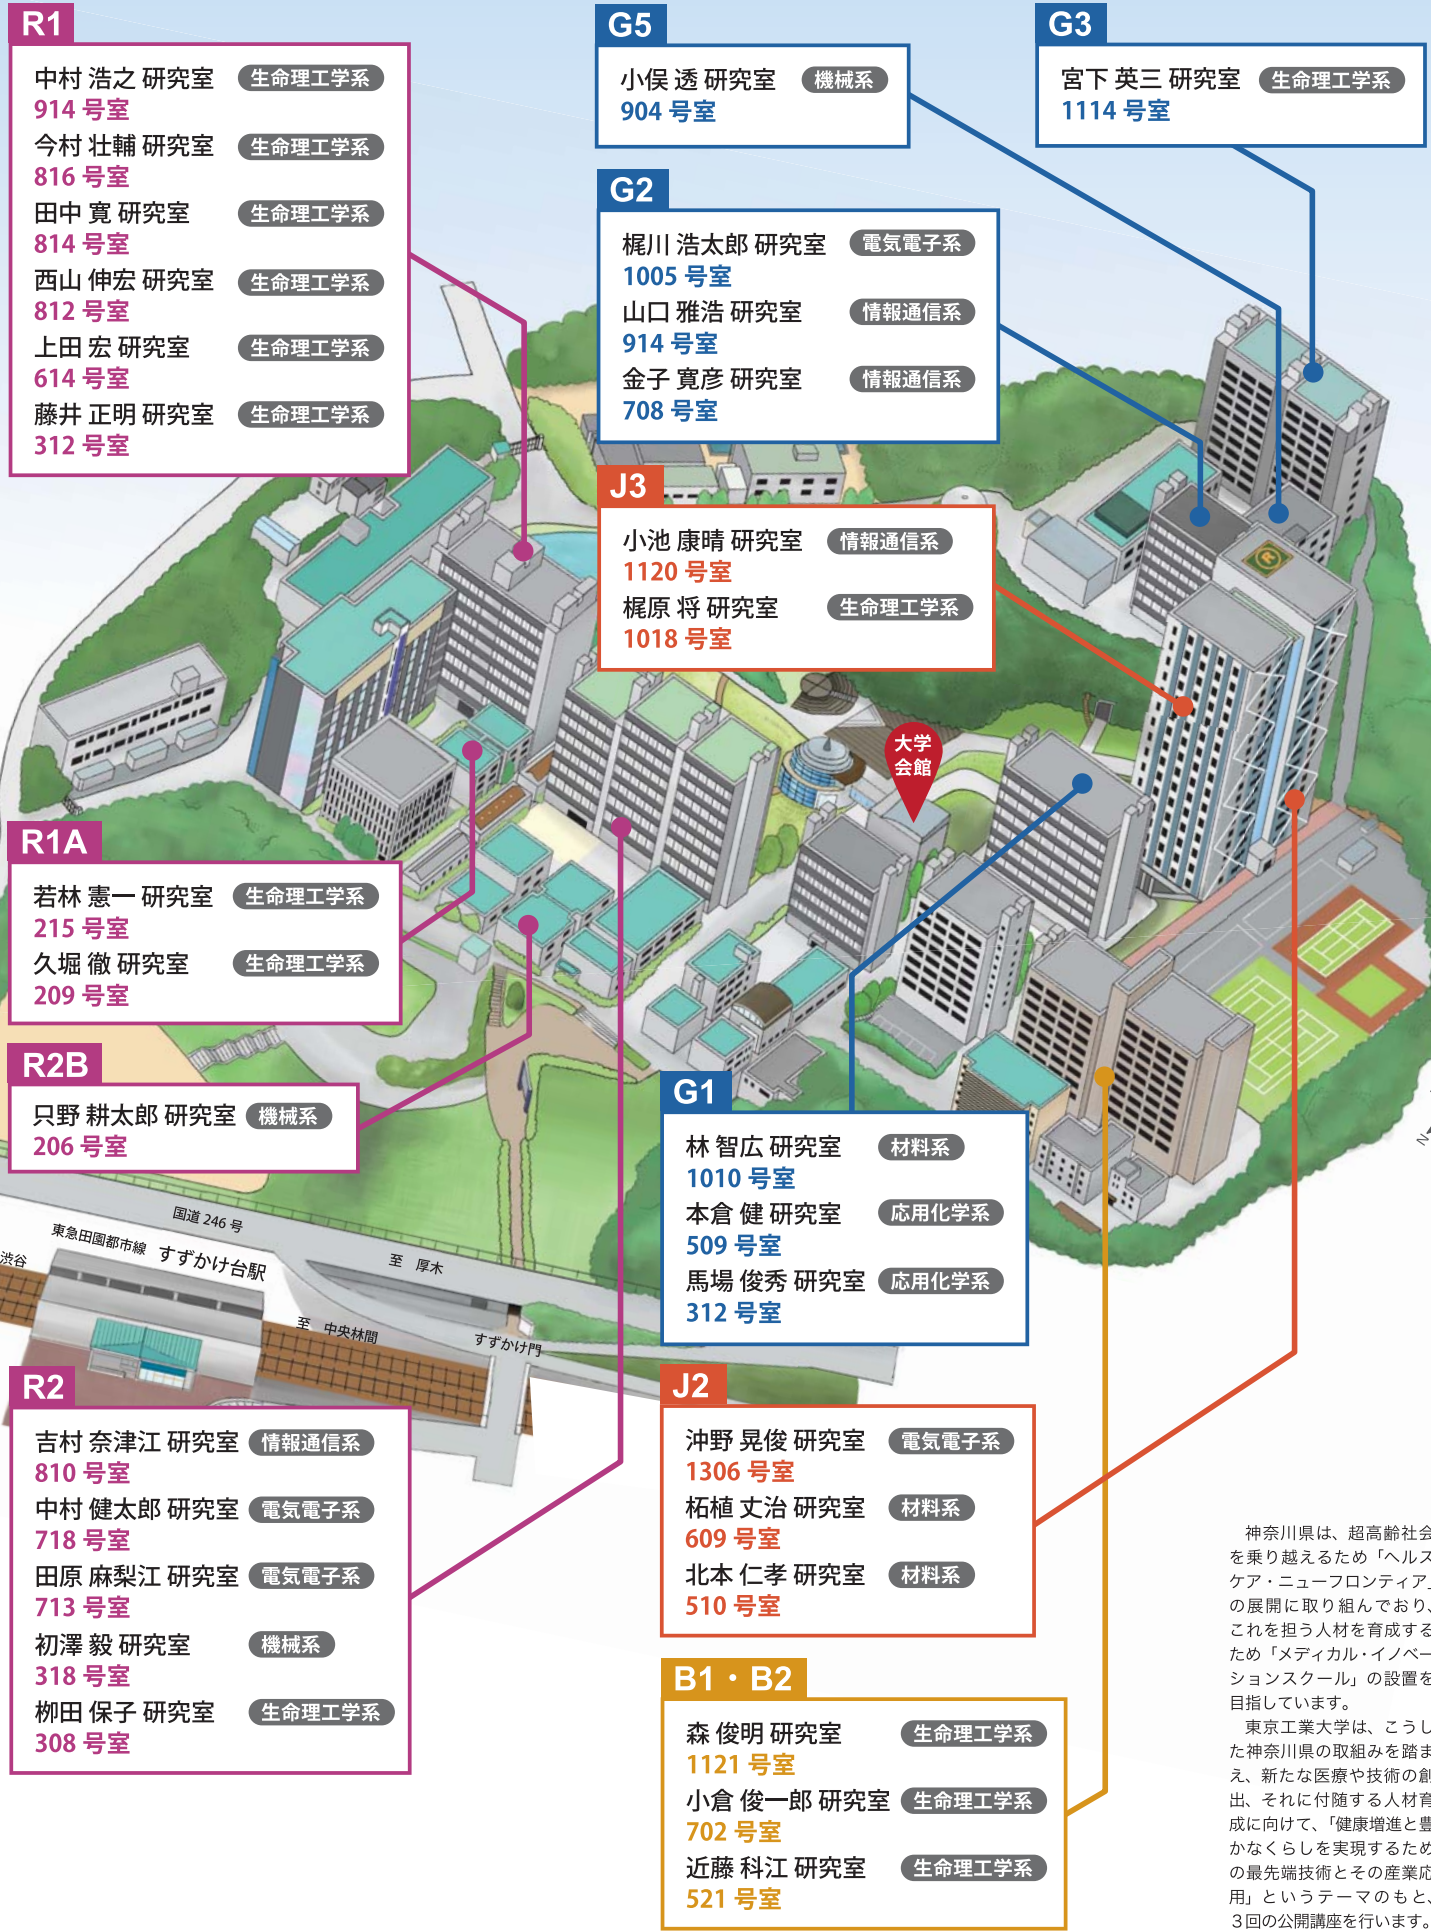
R1

中村 浩之 研究室 生命理工学系
914 号室
今村 壮輔 研究室 生命理工学系
816 号室
田中 寛 研究室 生命理工学系
814 号室
西山 伸宏 研究室 生命理工学系
812 号室
上田 宏 研究室 生命理工学系
614 号室
藤井 正明 研究室 生命理工学系
312 号室

G5

小俣 透 研究室 機械系
904 号室

G3

宮下 英三 研究室 生命理工学系
1114 号室

G2

梶川 浩太郎 研究室 電気電子系
1005 号室
山口 雅浩 研究室 情報通信系
914 号室
金子 寛彦 研究室 情報通信系
708 号室

J3

小池 康晴 研究室 情報通信系
1120 号室
梶原 将 研究室 生命理工学系
1018 号室

大学会館

R1A

若林 憲一 研究室 生命理工学系
215 号室
久堀 徹 研究室 生命理工学系
209 号室

R2B

只野 耕太郎 研究室 機械系
206 号室

国道 246 号
東急田園都市線 すずかけ台駅
渋谷
至 厚木
至 中央林間
すずかけ門

G1

林 智広 研究室 材料系
1010 号室
本倉 健 研究室 応用化学系
509 号室
馬場 俊秀 研究室 応用化学系
312 号室

R2

吉村 奈津江 研究室 情報通信系
810 号室
中村 健太郎 研究室 電気電子系
718 号室
田原 麻梨江 研究室 電気電子系
713 号室
初澤 毅 研究室 機械系
318 号室
柳田 保子 研究室 生命理工学系
308 号室

J2

沖野 晃俊 研究室 電気電子系
1306 号室
柘植 丈治 研究室 材料系
609 号室
北本 仁孝 研究室 材料系
510 号室

B1・B2

森 俊明 研究室 生命理工学系
1121 号室
小倉 俊一郎 研究室 生命理工学系
702 号室
近藤 科江 研究室 生命理工学系
521 号室

神奈川県は、超高齢社会を乗り越えるため「ヘルスケア・ニューフロンティア」の展開に取り組んでおり、これを担う人材を育成するため「メディカル・イノベーションスクール」の設置を目指しています。
東京工業大学は、こうした神奈川県の取組みを踏まえ、新たな医療や技術の創出、それに付随する人材育成に向けて、「健康増進と豊かなくらしを実現するための最先端技術とその産業応用」というテーマのもと、3回の公開講座を行います。